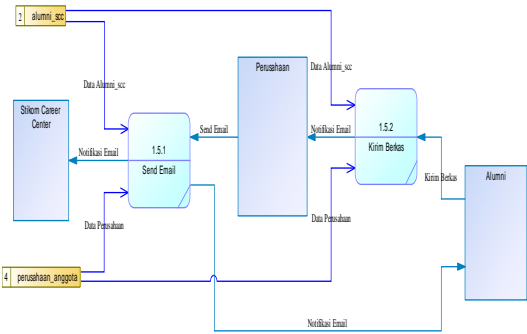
2 alumni_scc

Data Alumni_scc

Data Alumni_scc

Perusahaan

Stikom Career Center

Send Email

Notifikasi Email

1.5.2

1.5.1

Notifikasi Email

Kirim Berkas

Send Email

Kirim Berkas

Alumni

Data Perusahaan

Data Perusahaan

4 perusahaan_anggota

Notifikasi Email